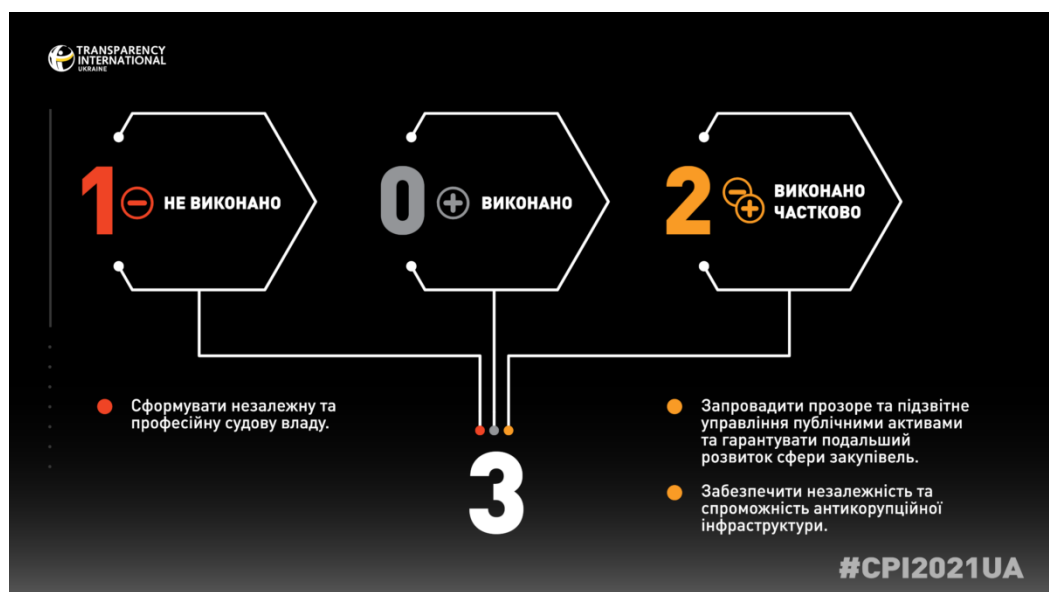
TRANSPARENCY INTERNATIONAL UKRAINE

1 НЕ ВИКОНАНО

0 ВИКОНАНО

2 ВИКОНАНО ЧАСТКОВО

Сформувати незалежну та професійну судову владу.

3

Запровадити прозоре та підзвітне управління публічними активами та гарантувати подальший розвиток сфери закупівель.

Забезпечити незалежність та спроможність антикорупційної інфраструктури.

#CPI2021UA